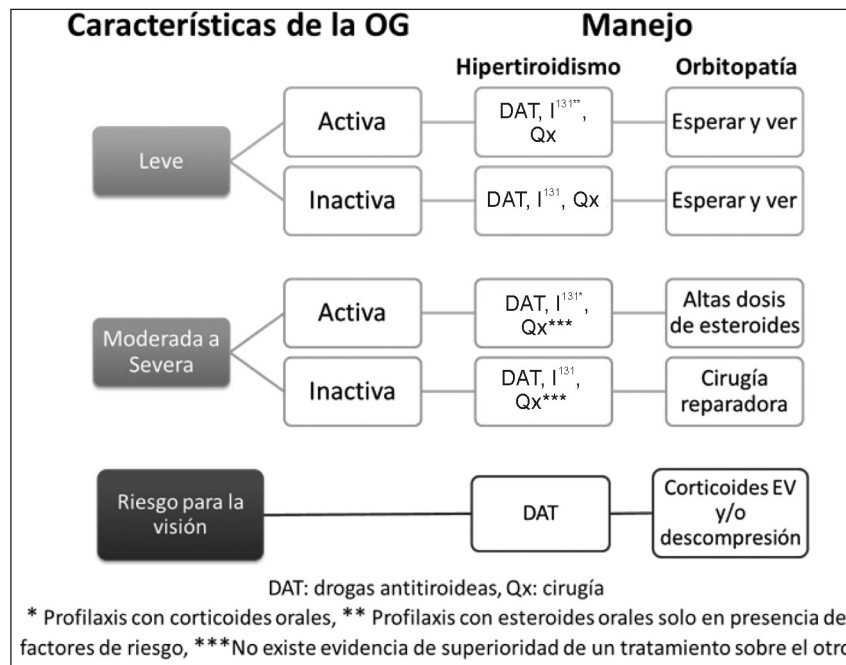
Características de la OG

Manejo

Hipertiroidismo

Orbitopatía

Leve

Activa

DAT, $I^{131**}$, Qx

Esperar y ver

Inactiva

DAT, $I^{131}$, Qx

Esperar y ver

Moderada a Severa

Activa

DAT, $I^{131*}$, Qx***

Altas dosis de esteroides

Inactiva

DAT, $I^{131}$, Qx***

Cirugía reparadora

Riesgo para la visión

DAT

Corticoides EV y/o descompresión

DAT: drogas antitiroideas, Qx: cirugía

* Profilaxis con corticoides orales, ** Profilaxis con esteroides orales solo en presencia de factores de riesgo, ***No existe evidencia de superioridad de un tratamiento sobre el otro